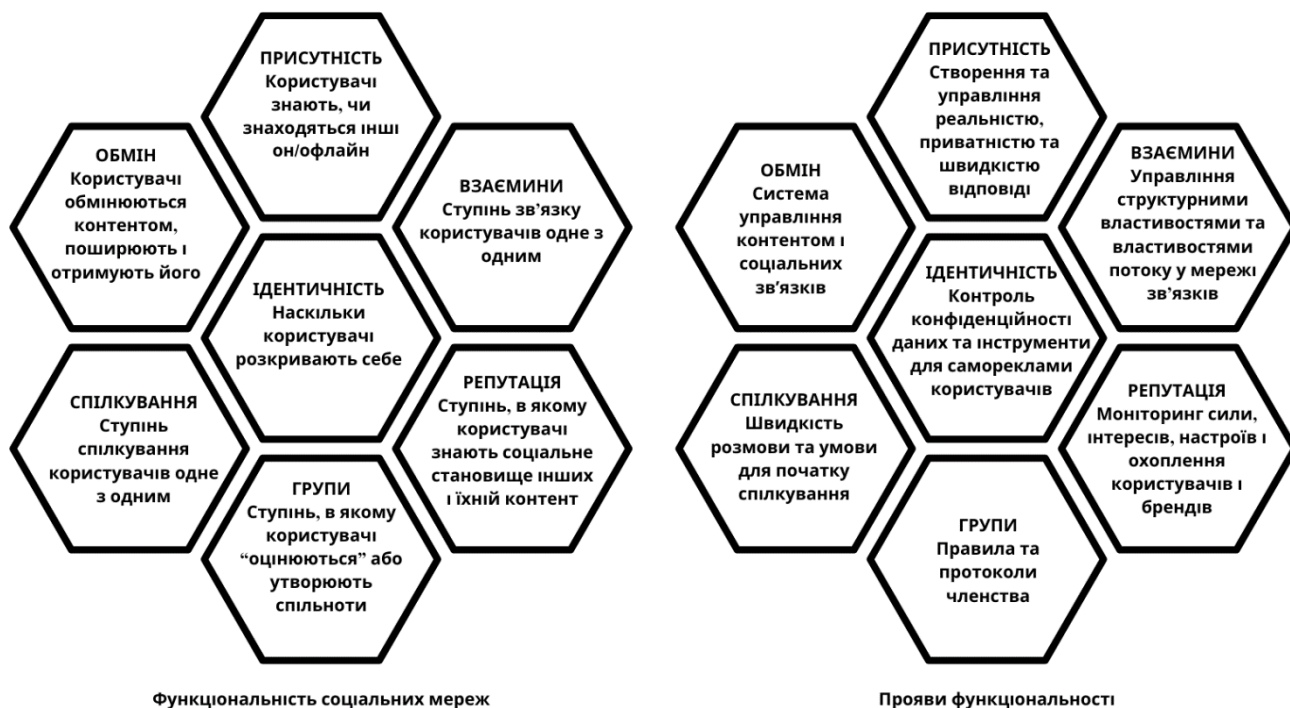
ПРИСУТНІСТЬ
Користувачі знають, чи знаходяться інші он/офлайн

ОБМІН
Користувачі обмінюються контентом, поширюють і отримують його

ВЗАЄМИНИ
Ступінь зв'язку користувачів одне з одним

ІДЕНТИЧНІСТЬ
Наскільки користувачі розкривають себе

СПІЛКУВАННЯ
Ступінь спілкування користувачів одне з одним

РЕПУТАЦІЯ
Ступінь, в якому користувачі знають соціальне становище інших і їхній контент

ГРУПИ
Ступінь, в якому користувачі "оцінюються" або утворюють спільноти

Функціональність соціальних мереж

ПРИСУТНІСТЬ
Створення та управління реальністю, приватністю та швидкістю відповіді

ОБМІН
Система управління контентом і соціальних зв'язків

ВЗАЄМИНИ
Управління структурними властивостями та властивостями потоку у мережі зв'язків

ІДЕНТИЧНІСТЬ
Контроль конфіденційності даних та інструменти для самореклами користувачів

СПІЛКУВАННЯ
Швидкість розмови та умови для початку спілкування

РЕПУТАЦІЯ
Моніторинг сили, інтересів, настроїв і охоплення користувачів і брендів

ГРУПИ
Правила та протоколи членства

Прояви функціональності